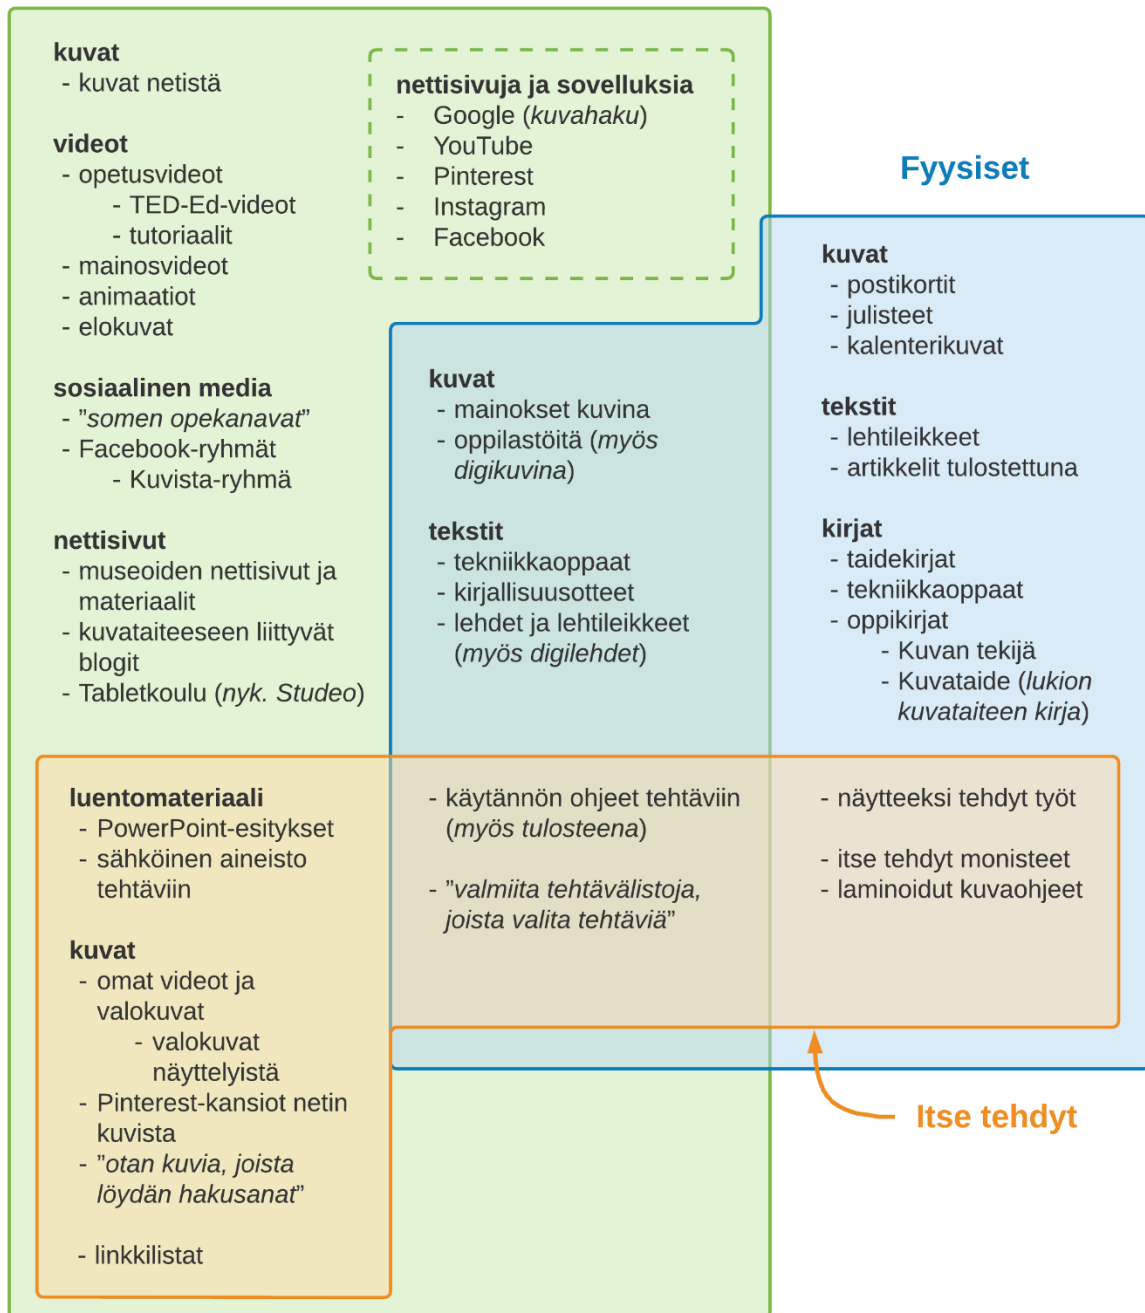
**kuvat**
- kuvat netistä

**videot**
- opetusvideot
  - TED-Ed-videot
  - tutoriaalit
- mainosvideot
- animaatiot
- elokuvat

**sosiaalinen media**
- ”*somen opekanavat*”
- Facebook-ryhmät
  - Kuvista-ryhmä

**nettisivut**
- museoiden nettisivut ja materiaalit
- kuvataiteeseen liittyvät blogit
- Tabletkoulu (*nyk. Studeo*)

**nettisivuja ja sovelluksia**
- Google (*kuvahaku*)
- YouTube
- Pinterest
- Instagram
- Facebook

**Fyysiset**

**kuvat**
- postikortit
- julisteet
- kalenterikuvat

**tekstit**
- lehtileikkeet
- artikkelit tulostettuna

**kirjat**
- taidekirjat
- tekniikkaoppaat
- oppikirjat
  - Kuvan tekijä
  - Kuvataide (*lukion kuvataiteen kirja*)

**kuvat**
- mainokset kuvina
- oppilastöitä (*myös digikuvina*)

**tekstit**
- tekniikkaoppaat
- kirjallisuusotteet
- lehdet ja lehtileikkeet (*myös digilehdet*)

**luentomateriaali**
- PowerPoint-esitykset
- sähköinen aineisto tehtäviin

**kuvat**
- omat videot ja valokuvat
  - valokuvat näyttelyistä
- Pinterest-kansiot netin kuvista
- ”*otan kuvia, joista löydän hakusanat*”

- linkkilistat

- käytännön ohjeet tehtäviin (*myös tulosteena*)

- ”*valmiita tehtävälistoja, joista valita tehtäviä*”

- näytteeksi tehdyt työt

- itse tehdyt monisteet
- laminoidut kuvaohjeet

Itse tehdyt